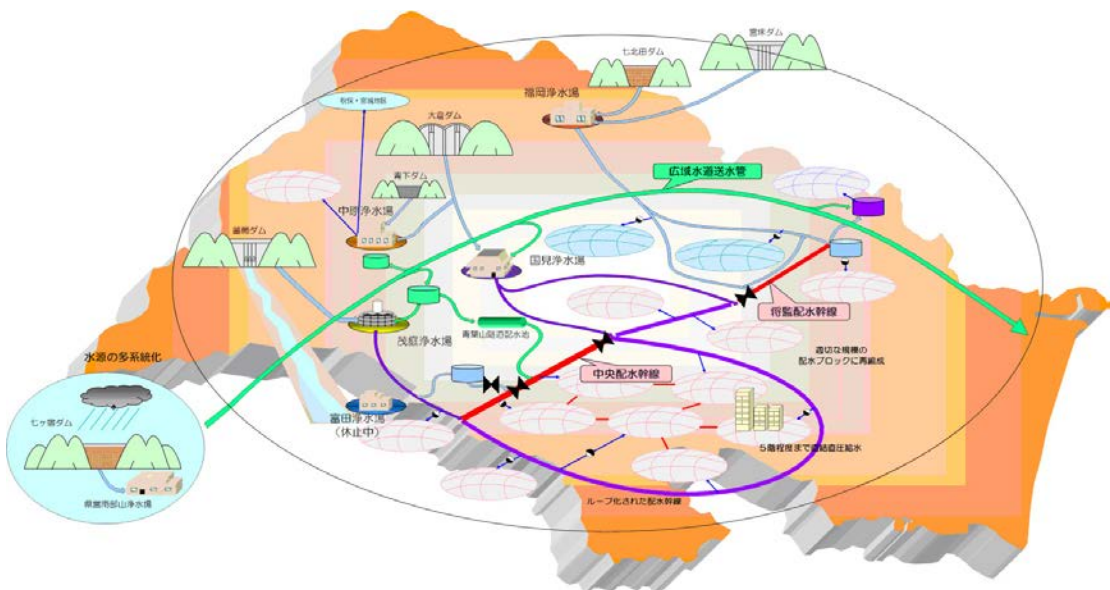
七北田ダム

宮床ダム

福岡浄水場

秋保・愛子地区

大倉ダム

青下ダム

広域水道送水管

中原浄水場

釜房ダム

国見浄水場

将監配水幹線

茂庭浄水場

青葉山配水池

適切な規模の配水ブロックに再編成

水源の多系統化

中央配水幹線

富田浄水場
(休止中)

七ヶ宿ダム

5階程度まで直結直圧給水

県南部山浄水場

ループ化された配水幹線